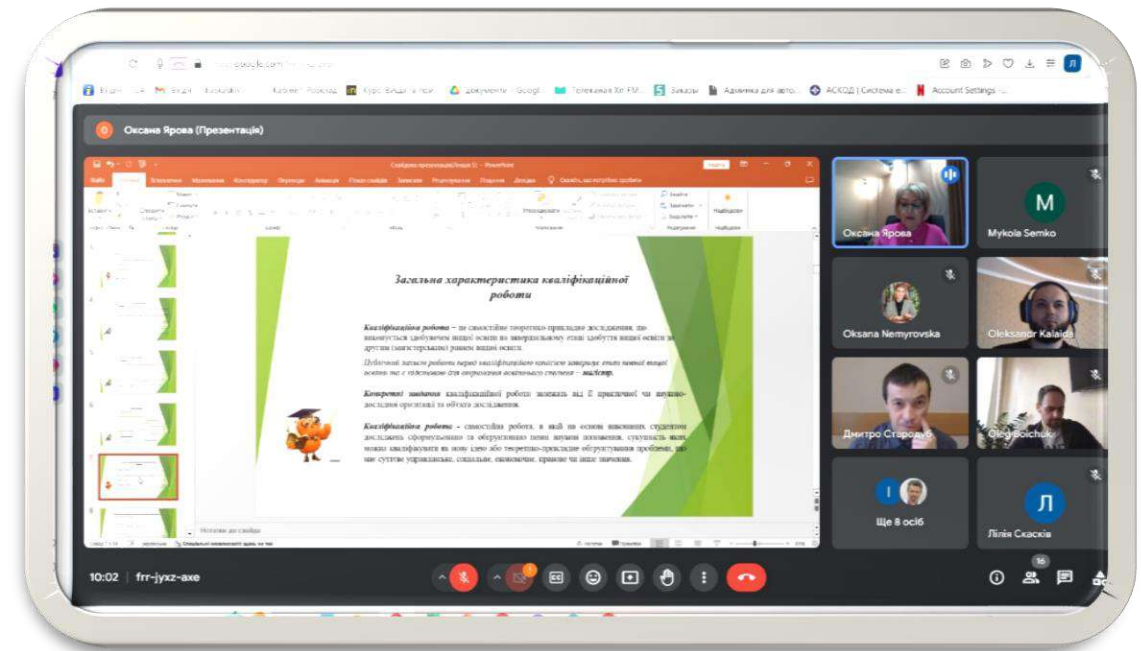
Оксана Ярова (Презентація)

Документи - Google

АСКОД | Система е...

Account Settings

Загальна характеристика кваліфікаційної роботи

Кваліфікаційна робота – це самостійне теоретико-прикладне дослідження, що виконується здобувачем вищої освіти на завершальному етапі здобуття вищої освіти за другим (магістерським) рівнем вищої освіти.

Публічний захист роботи перед кваліфікаційною комісією завершує етап певної вищої освіти та є підставою для отримання освітнього ступеня – магістр.

Конкретні завдання кваліфікаційної роботи залежать від її прикладної чи науково-дослідної орієнтації та обсягів дослідження.

Кваліфікаційна робота - самостійна робота, в якій на основі нових студентом досліджень сформульовано та обґрунтовано певні наукові положення, сукупність яких можна кваліфікувати як нову ідею або теоретико-прикладне обґрунтування проблеми, що має суттєве управлінське, соціальне, економічне, правове чи інше значення.

Нотатки до слайда

Оксана Ярова

Mykola Semko

M

Oksana Nemyrovska

Oleksandr Kalaida

Дмитро Стародуб

Oleg Boichuk

Ще 8 осіб

Лілія Скасків

Л

10:02 | frr-jyxz-axe

16